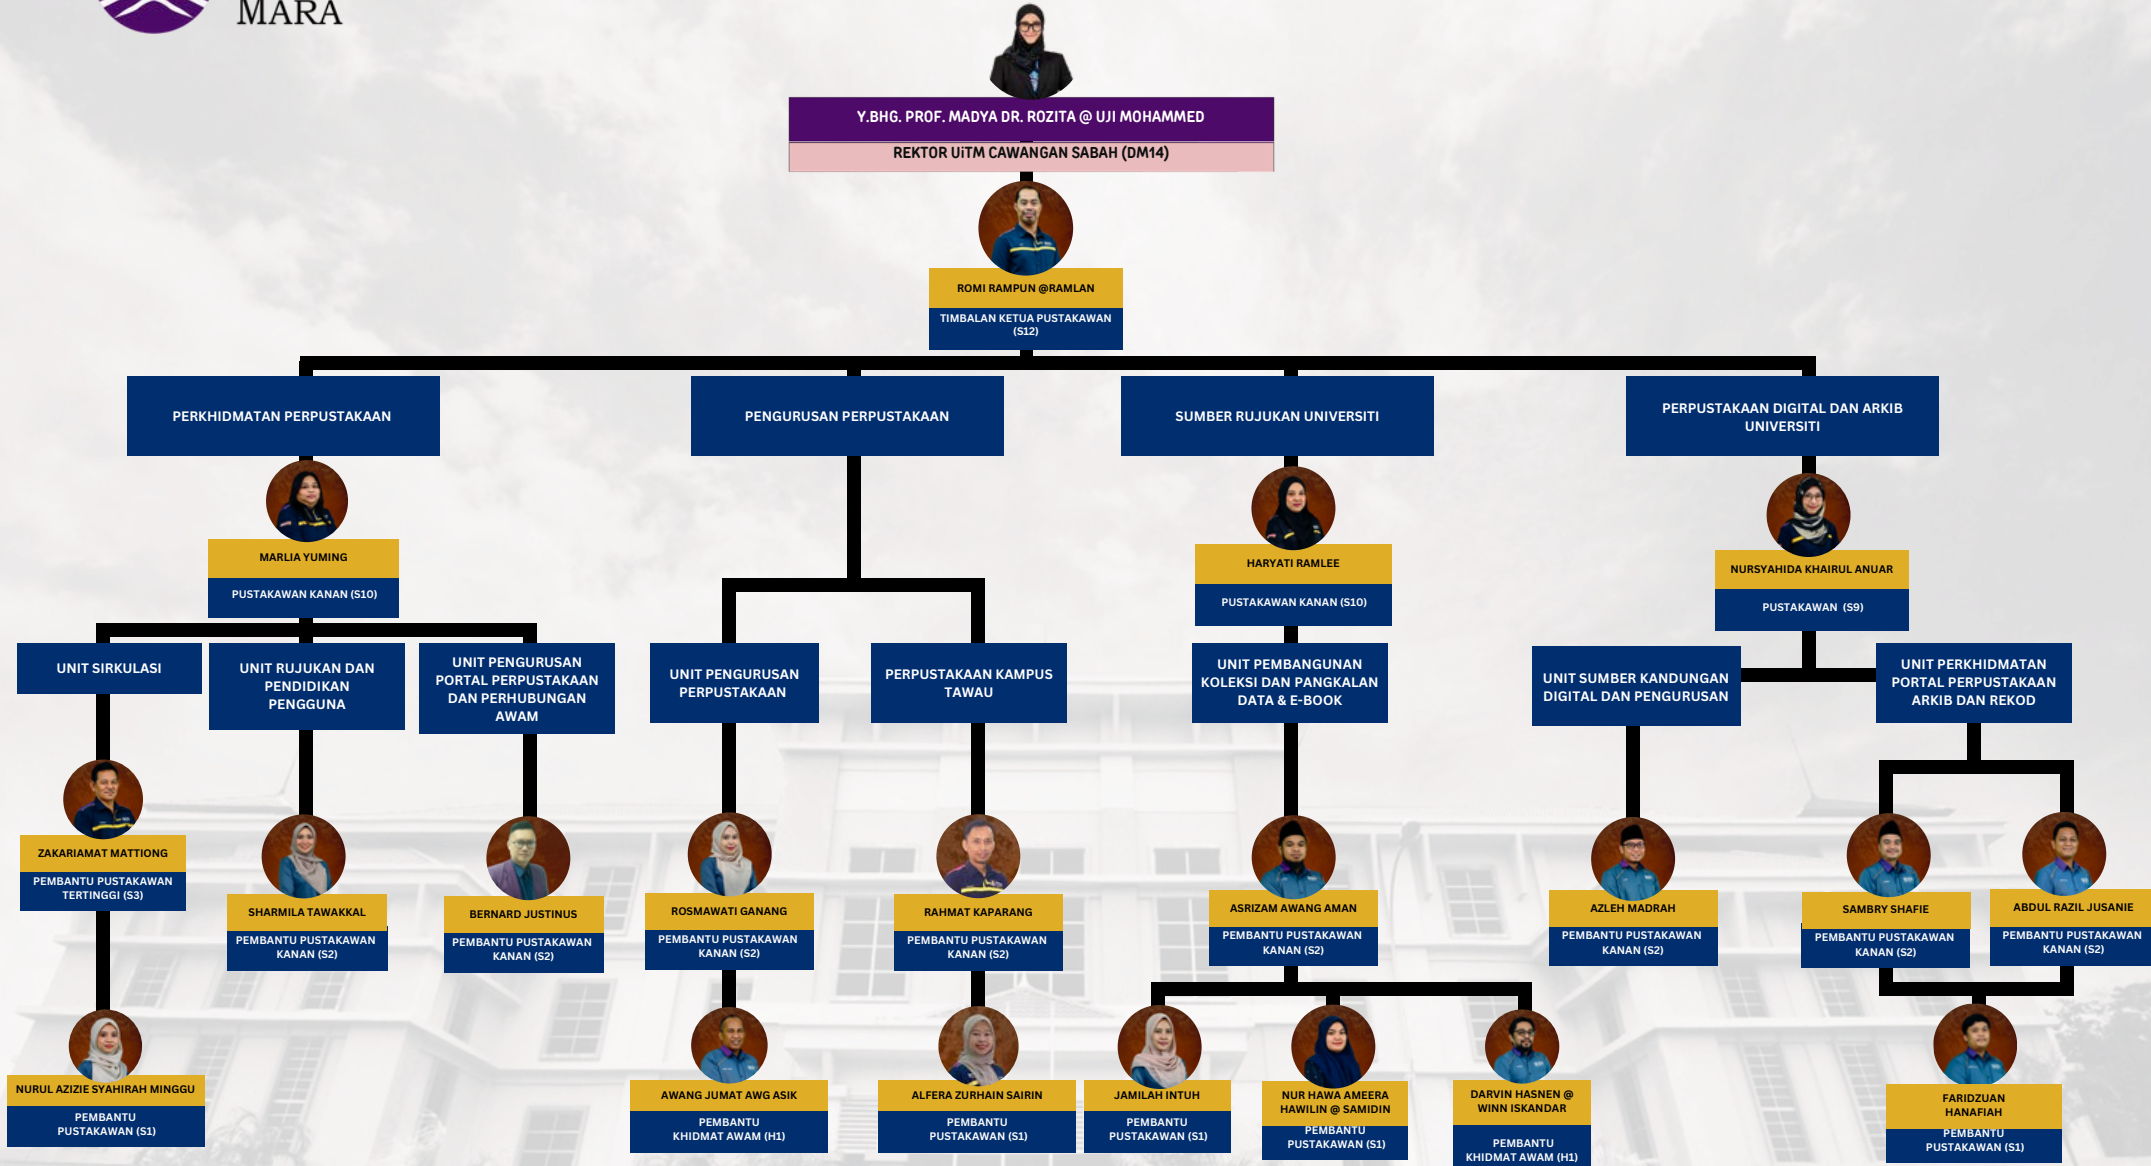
MARA

Y.BHG. PROF. MADYA DR. ROZITA @ UJI MOHAMMED
REKTOR UiTM CAWANGAN SABAH (DM14)

ROMI RAMPUN @RAMLAN
TIMBALAN KETUA PUSTAKAWAN (S12)

PERKHIDMATAN PERPUSTAKAAN

PENGURUSAN PERPUSTAKAAN

SUMBER RUJUKAN UNIVERSITI

PERPUSTAKAAN DIGITAL DAN ARKIB UNIVERSITI

MARLIA YUMING
PUSTAKAWAN KANAN (S10)

HARYATI RAMLEE
PUSTAKAWAN KANAN (S10)

NURSYAHIDA KHAIRUL ANUAR
PUSTAKAWAN (S9)

UNIT SIRKULASI

UNIT RUJUKAN DAN PENDIDIKAN PENGGUNA

UNIT PENGURUSAN PORTAL PERPUSTAKAAN DAN PERHUBUNGAN AWAM

UNIT PENGURUSAN PERPUSTAKAAN

PERPUSTAKAAN KAMPUS TAWAU

UNIT PEMBANGUNAN KOLEKSI DAN PANGKALAN DATA & E-BOOK

UNIT SUMBER KANDUNGAN DIGITAL DAN PENGURUSAN

UNIT PERKHIDMATAN PORTAL PERPUSTAKAAN ARKIB DAN REKOD

ZAKARIAMAT MATTIONG
PEMBANTU PUSTAKAWAN TERTINGGI (S3)

SHARMILA TAWAKKAL
PEMBANTU PUSTAKAWAN KANAN (S2)

BERNARD JUSTINUS
PEMBANTU PUSTAKAWAN KANAN (S2)

ROSMAWATI GANANG
PEMBANTU PUSTAKAWAN KANAN (S2)

RAHMAT KAPARANG
PEMBANTU PUSTAKAWAN KANAN (S2)

ASRIZAM AWANG AMAN
PEMBANTU PUSTAKAWAN KANAN (S2)

AZLEH MADRAH
PEMBANTU PUSTAKAWAN KANAN (S2)

SAMBRY SHAFIE
PEMBANTU PUSTAKAWAN KANAN (S2)

ABDUL RAZIL JUSANIE
PEMBANTU PUSTAKAWAN KANAN (S2)

NURUL AZIZIE SYAHIRAH MINGGU
PEMBANTU PUSTAKAWAN (S1)

AWANG JUMAT AWG ASIK
PEMBANTU KHIDMAT AWAM (H1)

ALFERA ZURHAIN SAIRIN
PEMBANTU PUSTAKAWAN (S1)

JAMILAH INTUH
PEMBANTU PUSTAKAWAN (S1)

NUR HAWA AMEERA HAWILIN @ SAMIDIN
PEMBANTU PUSTAKAWAN (S1)

DARVIN HASNEN @ WINN ISKANDAR
PEMBANTU KHIDMAT AWAM (H1)

FARIDZUAN HANAFIAH
PEMBANTU PUSTAKAWAN (S1)